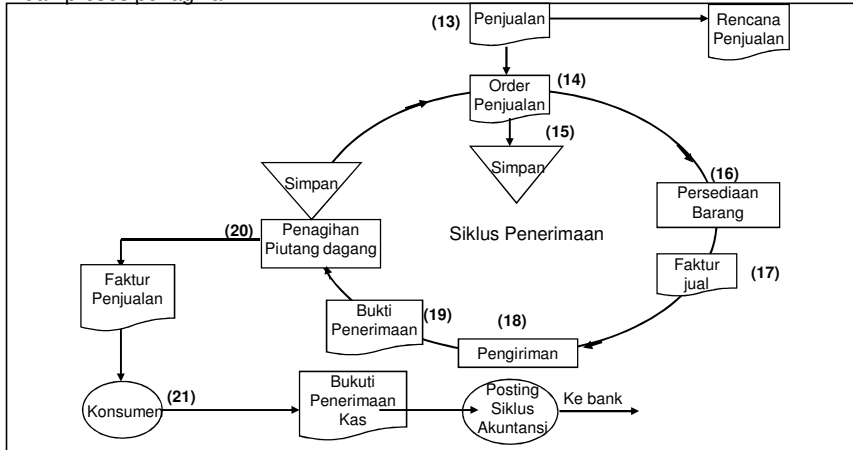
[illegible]

(13) Penjualan

Rencana Penjualan

Order Penjualan (14)

(15) Simpan

Simpan

(16) Persediaan Barang

(20) Penagihan Piutang dagang

Siklus Penerimaan

Faktur Penjualan

Faktur jual (17)

Bukti Penerimaan (19)

(18) Pengiriman

Konsumen (21)

Bukuti Penerimaan Kas

Posting Siklus Akuntansi

Ke bank